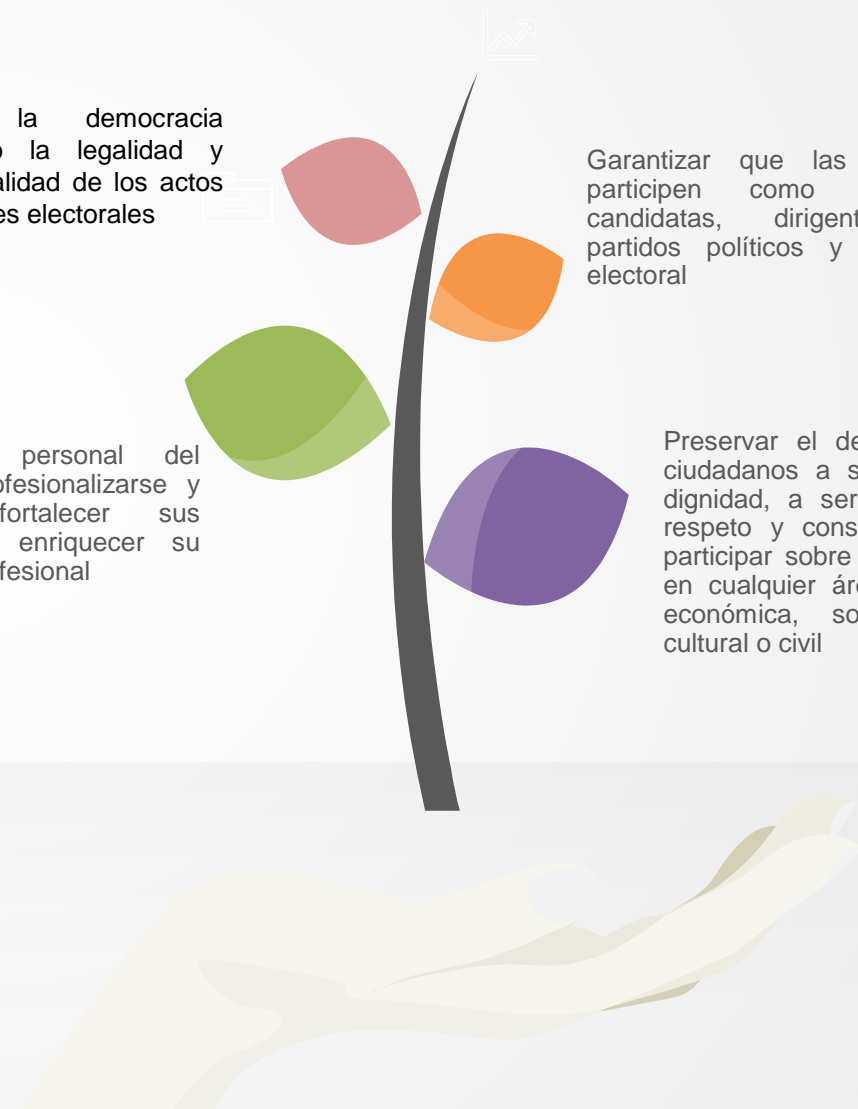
la democracia
o la legalidad y
alidad de los actos
es electorales

Garantizar que las
participen como
candidatas, dirigent
partidos políticos y
electoral

personal del
ofesionalizarse y
fortalecer sus
enriquecer su
fesional

Preservar el de
ciudadanos a s
dignidad, a ser
respeto y cons
participar sobre
en cualquier ár
económica, so
cultural o civil